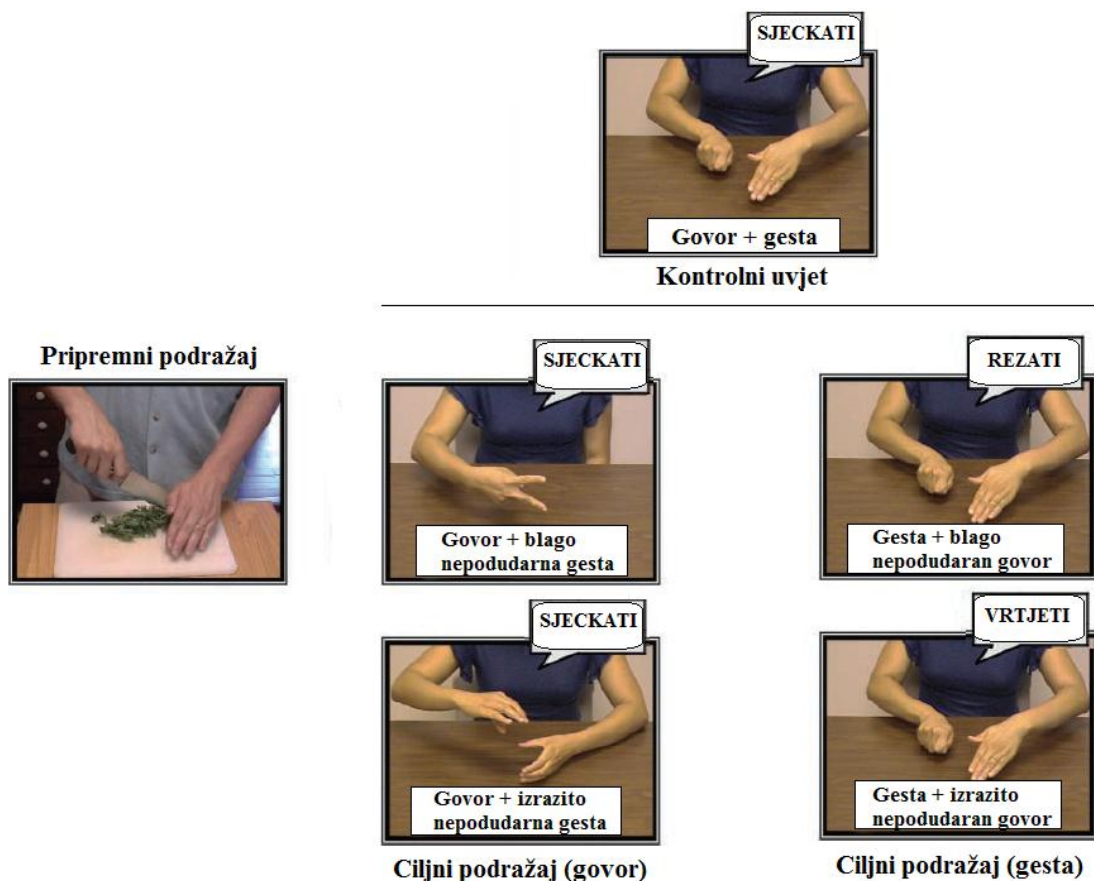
SJECKATI

Govor + gesta

Kontrolni uvjet

Pripremni podražaj

SJECKATI

Govor + blago nepodudarna gesta

REZATI

Gesta + blago nepodudaran govor

SJECKATI

Govor + izrazito nepodudarna gesta

VRTJETI

Gesta + izrazito nepodudaran govor

Ciljni podražaj (govor)

Ciljni podražaj (gesta)